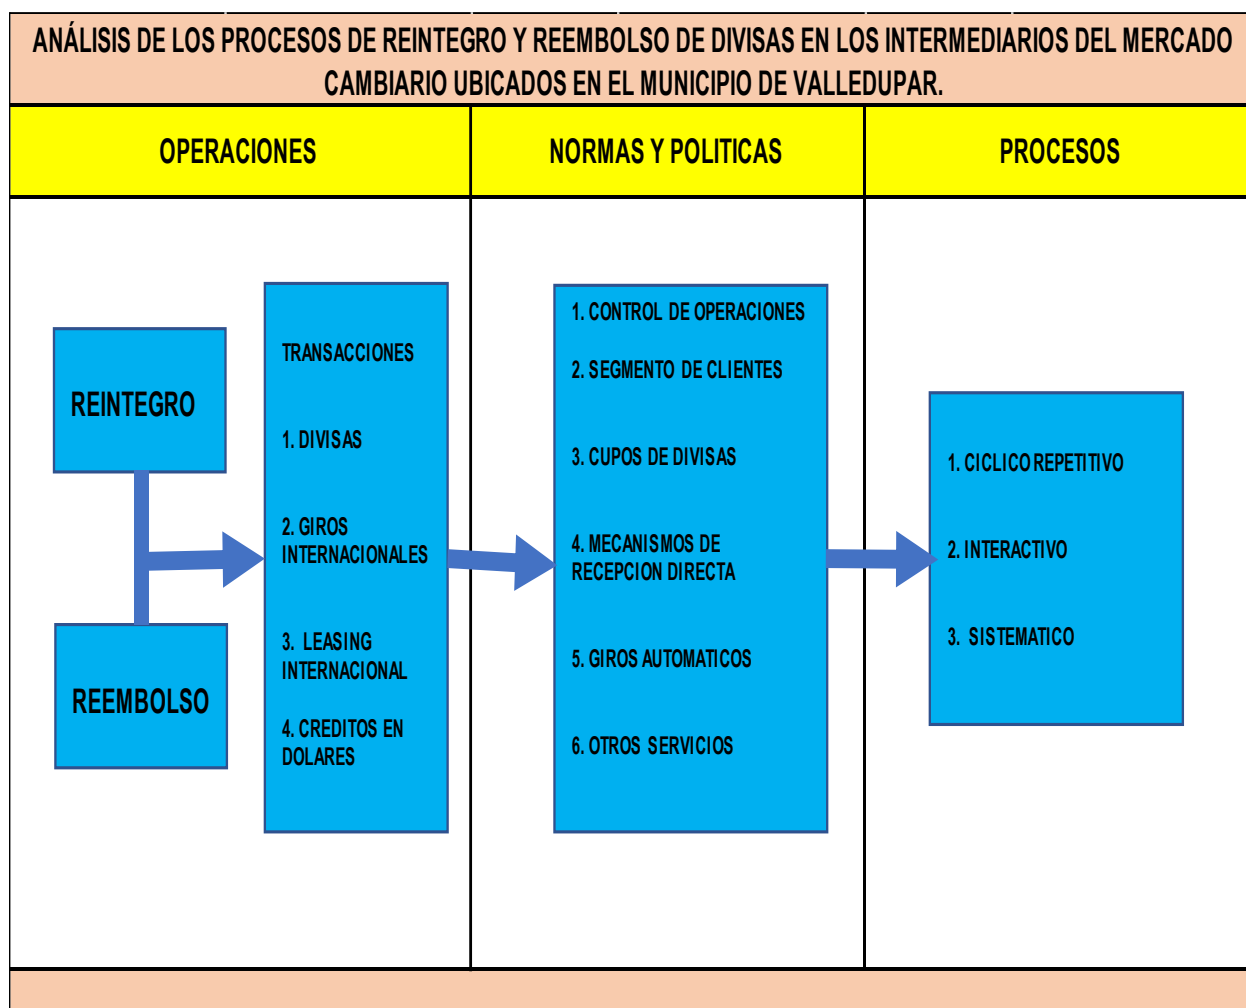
ANÁLISIS DE LOS PROCESOS DE REINTEGRO Y REEMBOLSO DE DIVISAS EN LOS INTERMEDIARIOS DEL MERCADO CAMBIARIO UBICADOS EN EL MUNICIPIO DE VALLEDUPAR.

| OPERACIONES | NORMAS Y POLITICAS | PROCESOS |
|---|---|---|

REINTEGRO

REEMBOLSO

TRANSACCIONES

1. DIVISAS

2. GIROS INTERNACIONALES

3. LEASING INTERNACIONAL

4. CREDITOS EN DOLARES

1. CONTROL DE OPERACIONES

2. SEGMENTO DE CLIENTES

3. CUPOS DE DIVISAS

4. MECANISMOS DE RECEPCION DIRECTA

5. GIROS AUTOMATICOS

6. OTROS SERVICIOS

1. CICLICO REPETITIVO

2. INTERACTIVO

3. SISTEMATICO